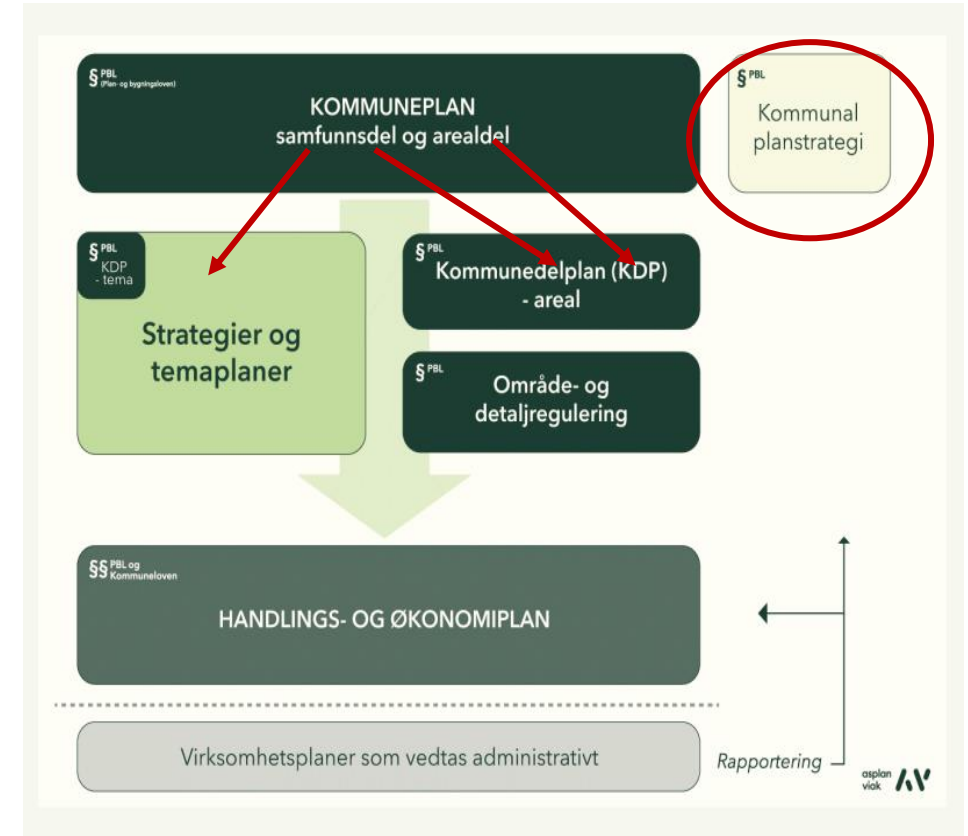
§ PBL (Plan- og bygningsloven)

KOMMUNEPLAN
samfunnsdel og arealdel

§ PBL
Kommunal planstrategi

§ PBL
KDP - tema

Strategier og temaplaner

§ PBL
Kommunedelplan (KDP) - areal

§ PBL
Område- og detaljregulering

§§ PBL og Kommuneloven

HANDLINGS- OG ØKONOMIPLAN

Virksomhetsplaner som vedtas administrativt

Rapportering

asplan viak AV